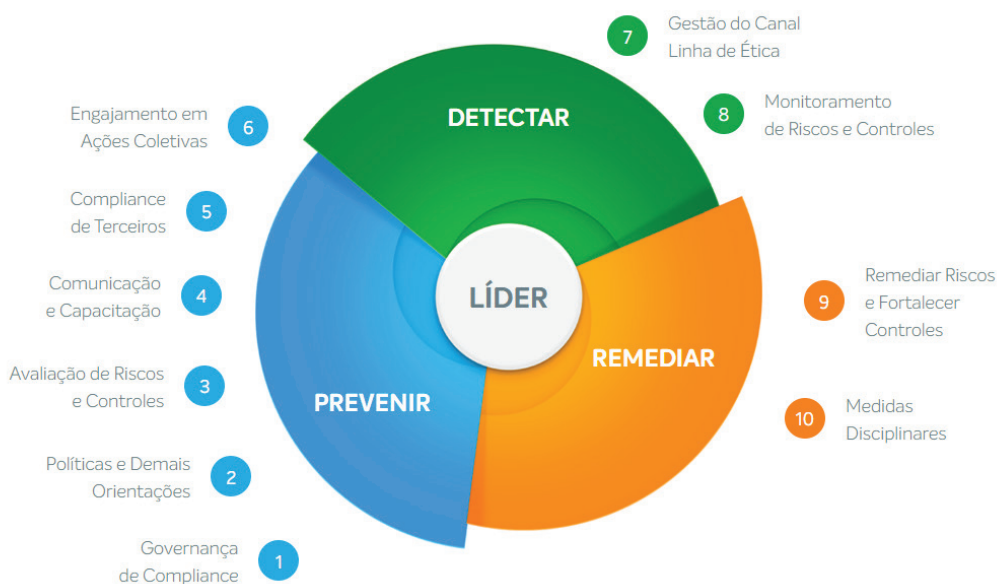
7 Gestão do Canal Linha de Ética

Engajamento em Ações Coletivas 6

DETECTAR

8 Monitoramento de Riscos e Controles

Compliance de Terceiros 5

Comunicação e Capacitação 4

LÍDER

9 Remediar Riscos e Fortalecer Controles

REMEDIAR

Avaliação de Riscos e Controles 3

PREVENIR

10 Medidas Disciplinares

Políticas e Demais Orientações 2

Governança de Compliance 1